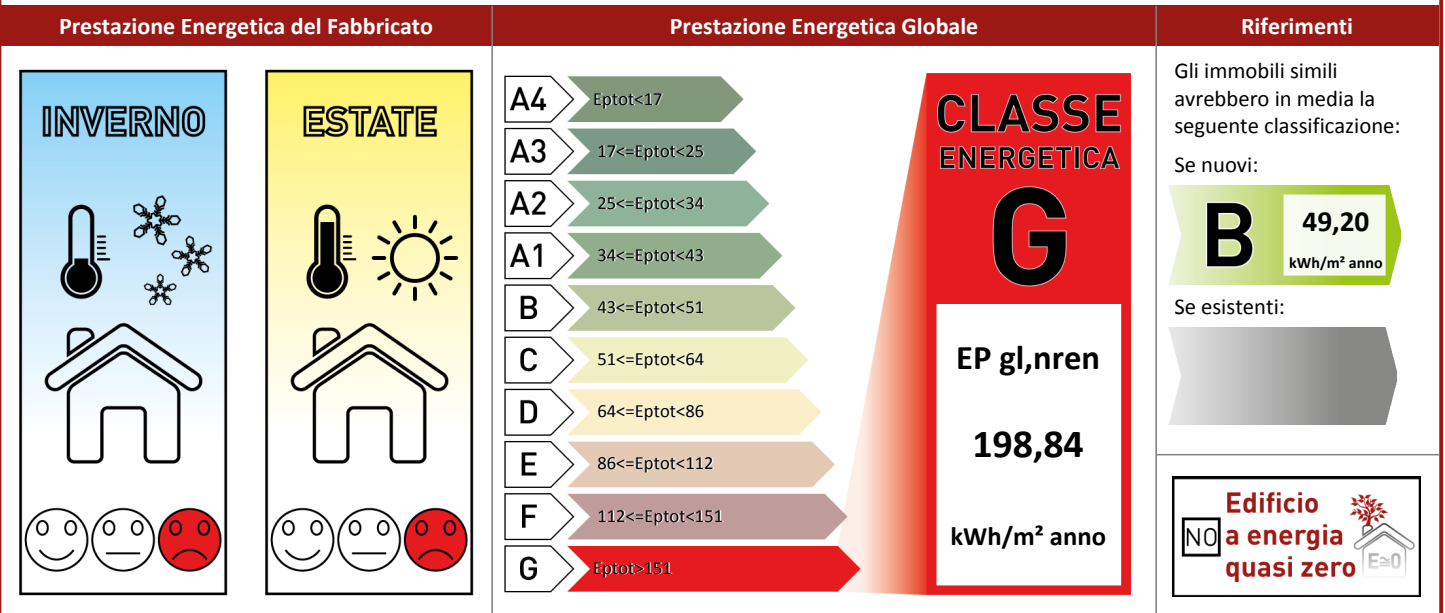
Prestazione Energetica del Fabbricato

INVERNO

ESTATE

Prestazione Energetica Globale

A4 Eptot<17
A3 17<=Eptot<25
A2 25<=Eptot<34
A1 34<=Eptot<43
B 43<=Eptot<51
C 51<=Eptot<64
D 64<=Eptot<86
E 86<=Eptot<112
F 112<=Eptot<151
G Eptot>151

CLASSE ENERGETICA
G

EP gl,nren
198,84
kWh/m² anno

Riferimenti

Gli immobili simili avrebbero in media la seguente classificazione:

Se nuovi:
B 49,20 kWh/m² anno

Se esistenti:

NO Edificio a energia quasi zero
E≅0